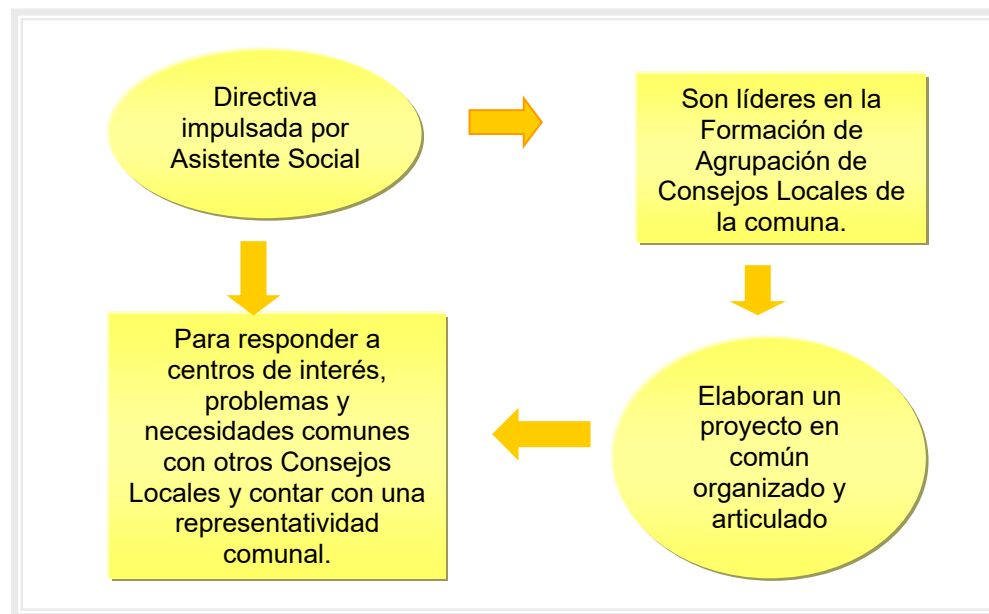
Directiva impulsada por Asistente Social

Son líderes en la Formación de Agrupación de Consejos Locales de la comuna.

Elaboran un proyecto en común organizado y articulado

Para responder a centros de interés, problemas y necesidades comunes con otros Consejos Locales y contar con una representatividad comunal.